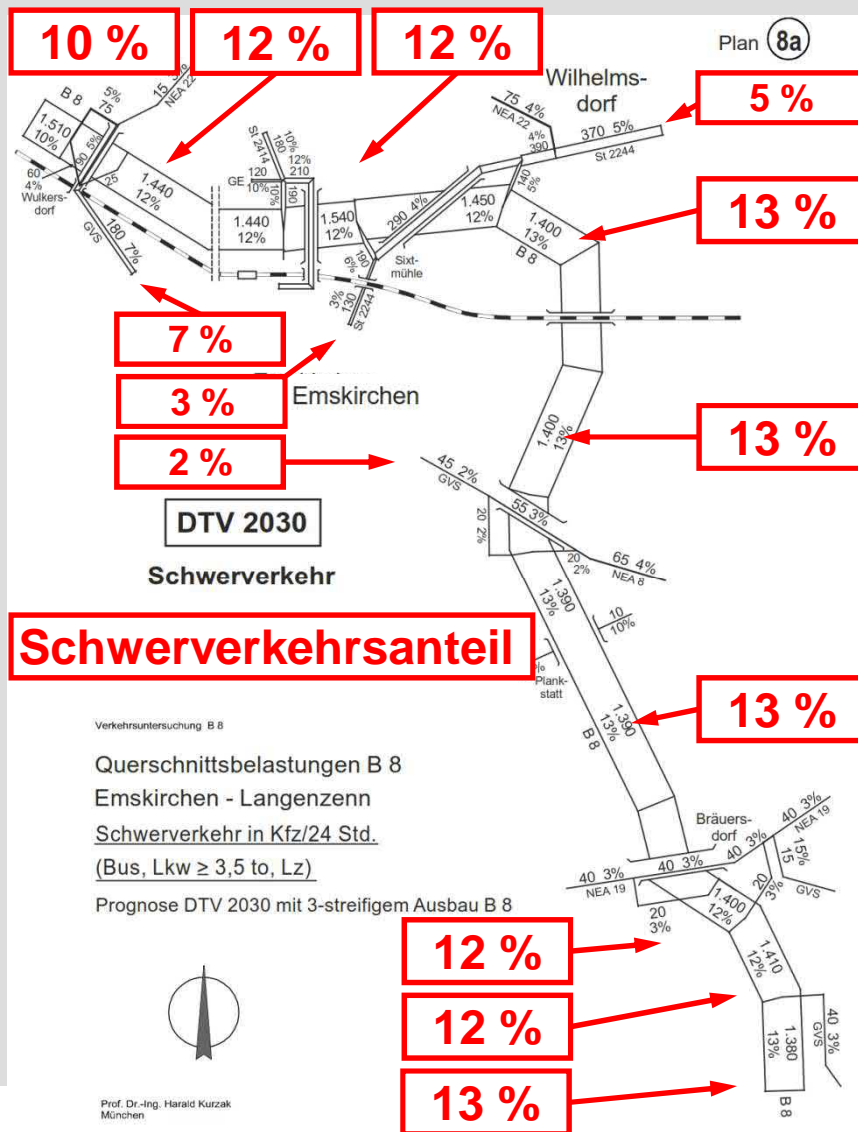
10 %

12 %

12 %

Plan 8a

Wilhelmsdorf

5 %

B 8
5%
75
15 3%
NEA 22
1.510
10%
90 5%
60
4%
Wulkersdorf
25
1.440
12%
GVS
180 7%
St 2414
10%
180
10%
12%
210
GE 120
10% 190
1.440
12%
1.540
12%
290 4%
190
6%
Sixtmühle
1.450
12%
75 4%
NEA 22
4%
390
370 5%
St 2244
140
5%
1.400
13%
B 8

13 %

7 %

3%
130
St 2244

3 %

Emskirchen

1.400
13%

13 %

2 %

45 2%
GVS
55 3%
20
2%
20
2%
65 4%
NEA 8

DTV 2030

Schwerverkehr

1.390
13%
10
10%

Schwerverkehrsanteil

Plankstatt

1.390
13%
B 8

13 %

Verkehrsuntersuchung B 8

Querschnittsbelastungen B 8
Emskirchen - Langenzenn
Schwerverkehr in Kfz/24 Std.
(Bus, Lkw ≥ 3,5 to, Lz)
Prognose DTV 2030 mit 3-streifigem Ausbau B 8

Bräuersdorf
40 3%
NEA 19
40 3%
15%
15
20
3%
GVS
40 3%
NEA 19
40 3%
20
3%
1.400
12%
1.410
12%

12 %

12 %

1.380
13%
40 3%
GVS

13 %

B 8

Prof. Dr.-Ing. Harald Kurzak
München